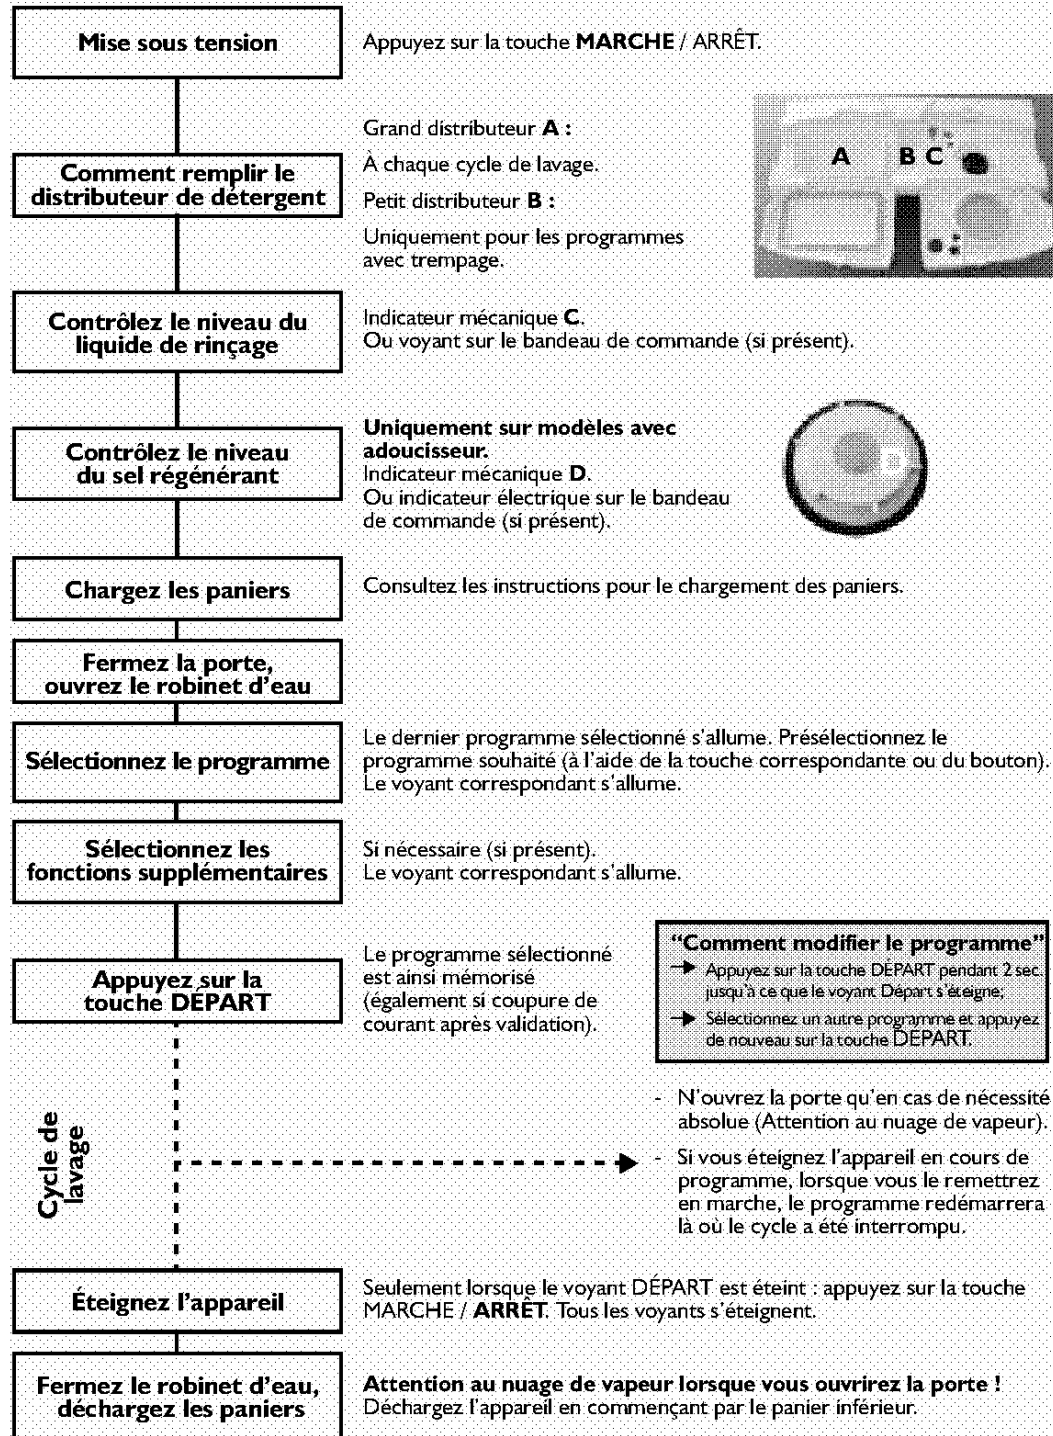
Mise sous tension

Appuyez sur la touche **MARCHE** / ARRÊT.

Comment remplir le distributeur de détergent

Grand distributeur **A** :

À chaque cycle de lavage.

Petit distributeur **B** :

Uniquement pour les programmes avec trempage.

A B C

Contrôlez le niveau du liquide de rinçage

Indicateur mécanique **C**.
Ou voyant sur le bandeau de commande (si présent).

Contrôlez le niveau du sel régénérant

**Uniquement sur modèles avec adoucisseur.**
Indicateur mécanique **D**.
Ou indicateur électrique sur le bandeau de commande (si présent).

Chargez les paniers

Consultez les instructions pour le chargement des paniers.

Fermez la porte, ouvrez le robinet d'eau

Sélectionnez le programme

Le dernier programme sélectionné s'allume. Présélectionnez le programme souhaité (à l'aide de la touche correspondante ou du bouton). Le voyant correspondant s'allume.

Sélectionnez les fonctions supplémentaires

Si nécessaire (si présent).
Le voyant correspondant s'allume.

Appuyez sur la touche DÉPART

Le programme sélectionné est ainsi mémorisé (également si coupure de courant après validation).

"Comment modifier le programme"
→ Appuyez sur la touche DÉPART pendant 2 sec. jusqu'à ce que le voyant Départ s'éteigne;
→ Sélectionnez un autre programme et appuyez de nouveau sur la touche DÉPART.

Cycle de lavage

- N'ouvrez la porte qu'en cas de nécessité absolue (Attention au nuage de vapeur).
- Si vous éteignez l'appareil en cours de programme, lorsque vous le remettrez en marche, le programme redémarrera là où le cycle a été interrompu.

Éteignez l'appareil

Seulement lorsque le voyant DÉPART est éteint : appuyez sur la touche MARCHE / **ARRÊT**. Tous les voyants s'éteignent.

Fermez le robinet d'eau, déchargez les paniers

**Attention au nuage de vapeur lorsque vous ouvrirez la porte !**
Déchargez l'appareil en commençant par le panier inférieur.